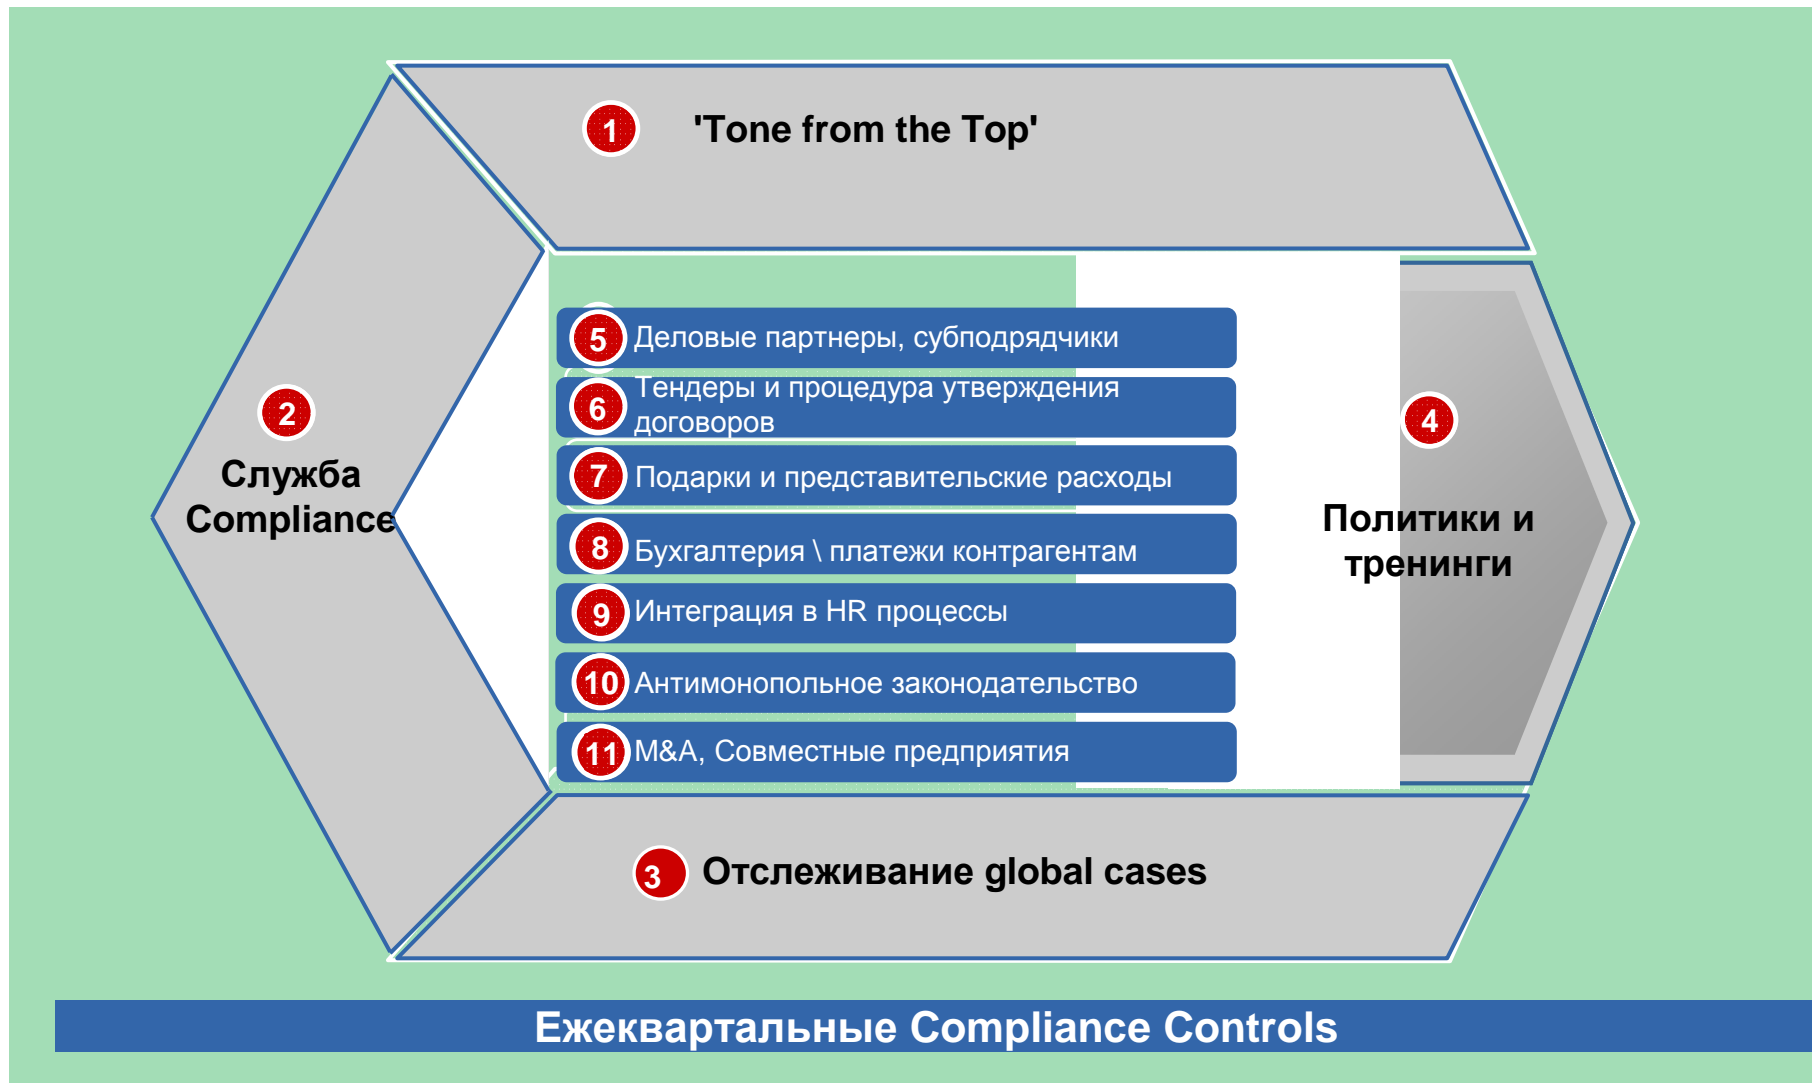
1 'Tone from the Top'

2 Служба Compliance

5 Деловые партнеры, субподрядчики

6 Тендеры и процедура утверждения договоров

7 Подарки и представительские расходы

8 Бухгалтерия \ платежи контрагентам

9 Интеграция в HR процессы

10 Антимонопольное законодательство

11 M&A, Совместные предприятия

4 Политики и тренинги

3 Отслеживание global cases

Ежеквартальные Compliance Controls